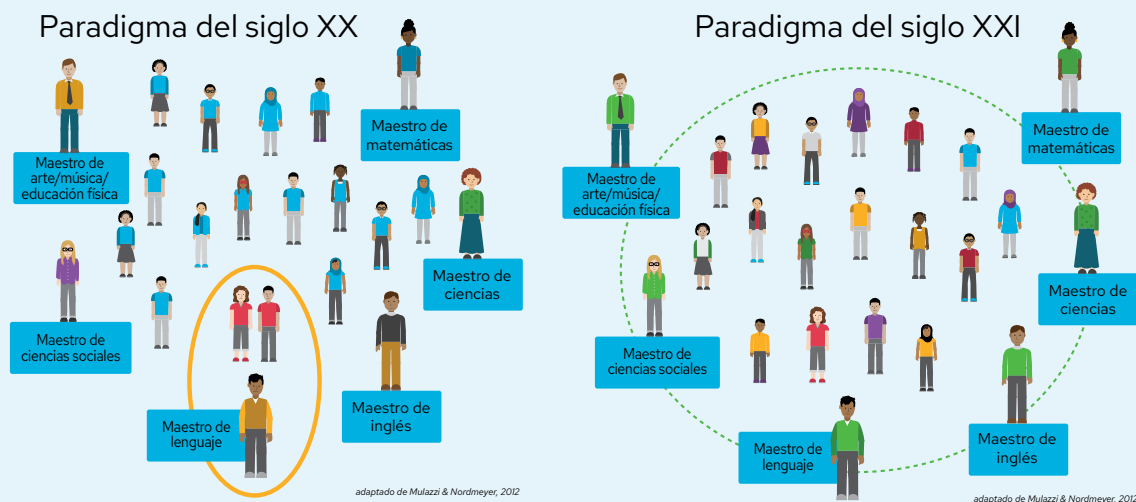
Paradigma del siglo XX

Maestro de matemáticas

Maestro de arte/música/ educación física

Maestro de ciencias

Maestro de ciencias sociales

Maestro de inglés

Maestro de lenguaje

adaptado de Mulazzi & Nordmeyer, 2012

Paradigma del siglo XXI

Maestro de matemáticas

Maestro de arte/música/ educación física

Maestro de ciencias

Maestro de ciencias sociales

Maestro de inglés

Maestro de lenguaje

adaptado de Mulazzi & Nordmeyer, 2012